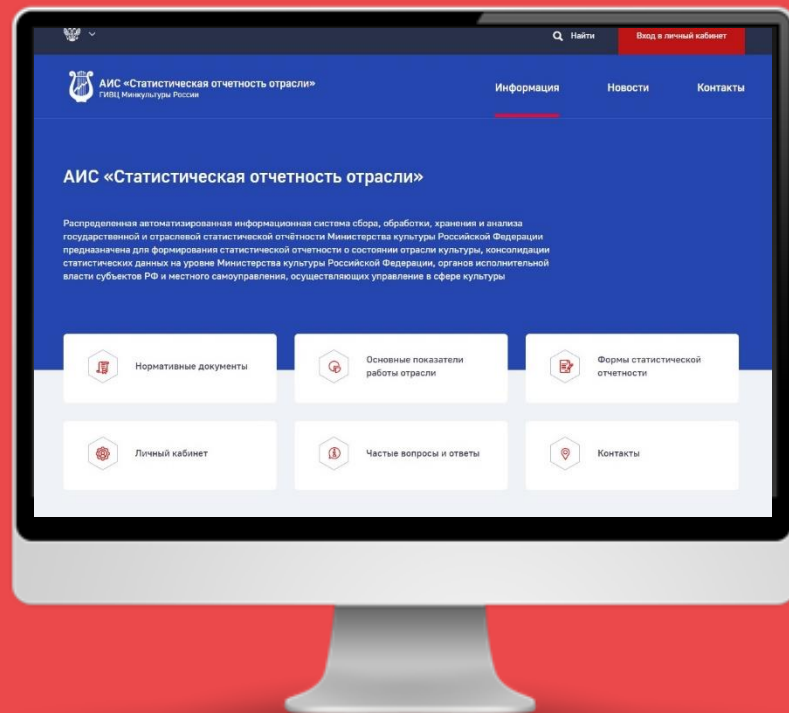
Найти

Вход в личный кабинет

АИС «Статистическая отчетность отрасли»
ГИВЦ Минкультуры России

Информация

Новости

Контакты

АИС «Статистическая отчетность отрасли»

Распределенная автоматизированная информационная система сбора, обработки, хранения и анализа государственной и отраслевой статистической отчётности Министерства культуры Российской Федерации предназначена для формирования статистической отчетности о состоянии отрасли культуры, консолидации статистических данных на уровне Министерства культуры Российской Федерации, органов исполнительной власти субъектов РФ и местного самоуправления, осуществляющих управление в сфере культуры

Нормативные документы

Основные показатели работы отрасли

Формы статистической отчетности

Личный кабинет

Частые вопросы и ответы

Контакты